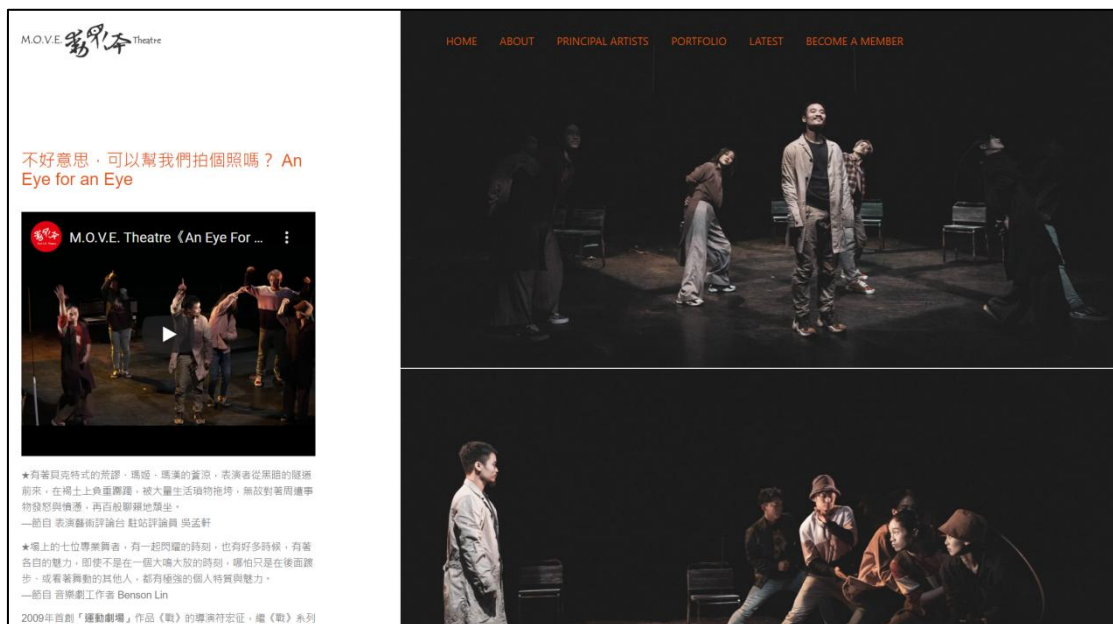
M.O.V.E. 動劇場 Theatre

HOME ABOUT PRINCIPAL ARTISTS PORTFOLIO LATEST BECOME A MEMBER

不好意思，可以幫我們拍個照嗎？ An Eye for an Eye

M.O.V.E. Theatre《An Eye For ...

★有著貝克特式的荒謬、瑪姬・瑪漢的蒼涼，表演者從黑暗的隧道前來，在裸土上負重舞蹈，被大量生活瑣物拖垮，無敵對著周遭事物發怒與憤憑，再百般聊賴地頹坐。
—節自 表演藝術評論台 駐站評論員 吳孟軒

★場上的七位專業舞者，有一起閃耀的時刻，也有好多時候，有著各自的魅力，即使不是在一個大鳴大放的時刻，哪怕只是在後面踱步，或看著舞動的其他人，都有極強的個人特質與魅力。
—節自 音樂劇工作者 Benson Lin

2009年首創「運動劇場」作品《戰》的導演符宏征，繼《戰》系列